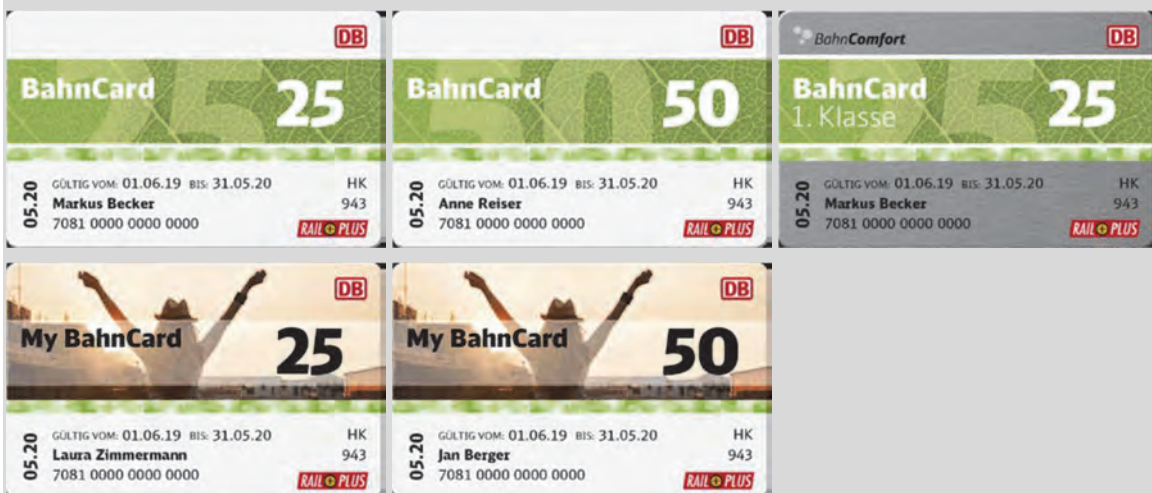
DB
BahnCard 25
05.20 GÜLTIG VOM: 01.06.19 BIS: 31.05.20 HK
Markus Becker 943
7081 0000 0000 0000
RAIL PLUS

DB
BahnCard 50
05.20 GÜLTIG VOM: 01.06.19 BIS: 31.05.20 HK
Anne Reiser 943
7081 0000 0000 0000
RAIL PLUS

BahnComfort
DB
BahnCard 1. Klasse 25
05.20 GÜLTIG VOM: 01.06.19 BIS: 31.05.20 HK
Markus Becker 943
7081 0000 0000 0000
RAIL PLUS

DB
My BahnCard 25
05.20 GÜLTIG VOM: 01.06.19 BIS: 31.05.20 HK
Laura Zimmermann 943
7081 0000 0000 0000
RAIL PLUS

DB
My BahnCard 50
05.20 GÜLTIG VOM: 01.06.19 BIS: 31.05.20 HK
Jan Berger 943
7081 0000 0000 0000
RAIL PLUS